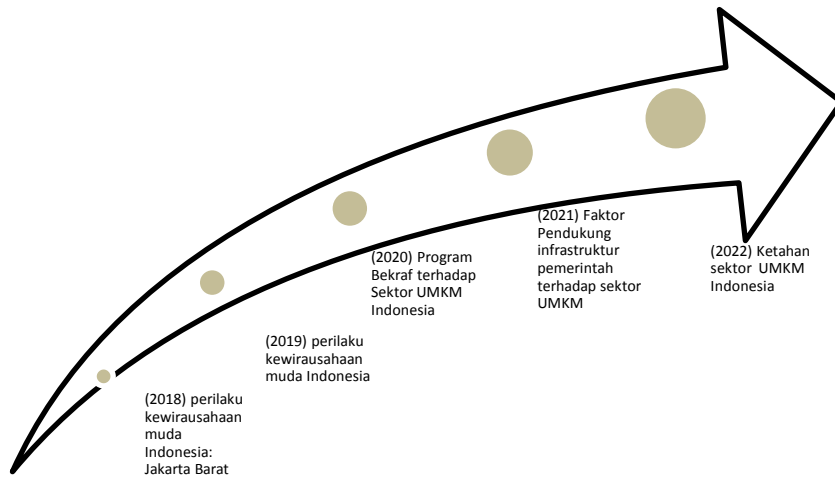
(2018) perilaku kewirausahaan muda Indonesia: Jakarta Barat

(2019) perilaku kewirausahaan muda Indonesia

(2020) Program Bekraf terhadap Sektor UMKM Indonesia

(2021) Faktor Pendukung infrastruktur pemerintah terhadap sektor UMKM

(2022) Ketahan sektor UMKM Indonesia